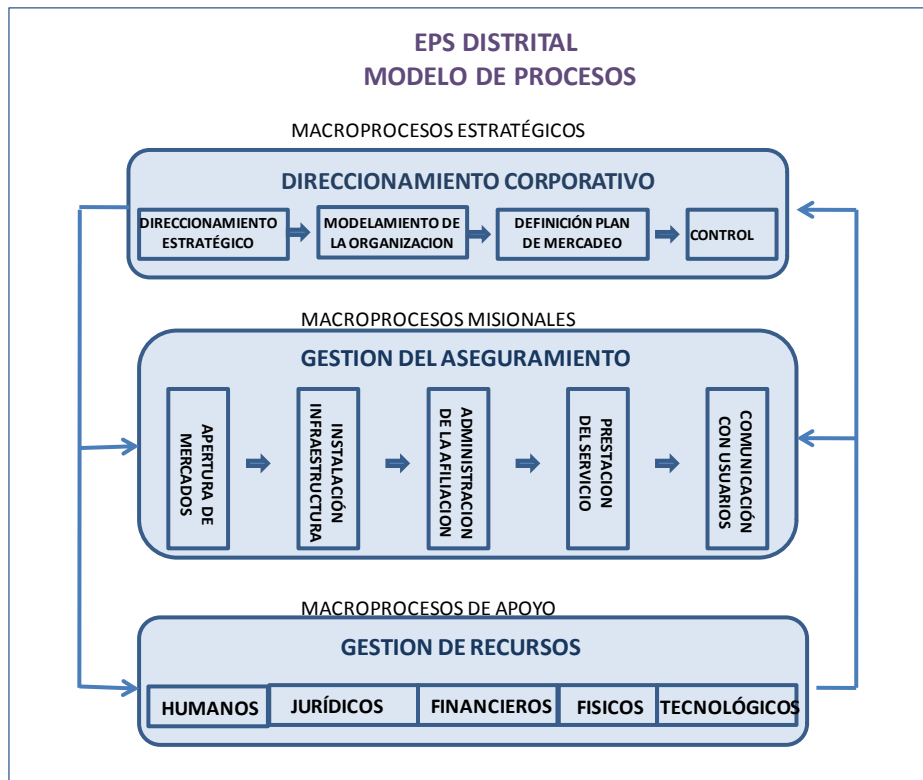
EPS DISTRITAL
MODELO DE PROCESOS

MACROPROCESOS ESTRATÉGICOS

DIRECCIONAMIENTO CORPORATIVO

DIRECCIONAMIENTO ESTRATÉGICO

MODELAMIENTO DE LA ORGANIZACION

DEFINICIÓN PLAN DE MERCADEO

CONTROL

MACROPROCESOS MISIONALES

GESTION DEL ASEGURAMIENTO

APERTURA DE MERCADOS

INSTALACIÓN INFRAESTRUCTURA

ADMINISTRACION DE LA AFILIACION

PRESTACION DEL SERVICIO

COMUNICACIÓN CON USUARIOS

MACROPROCESOS DE APOYO

GESTION DE RECURSOS

HUMANOS

JURÍDICOS

FINANCIEROS

FISICOS

TECNOLÓGICOS